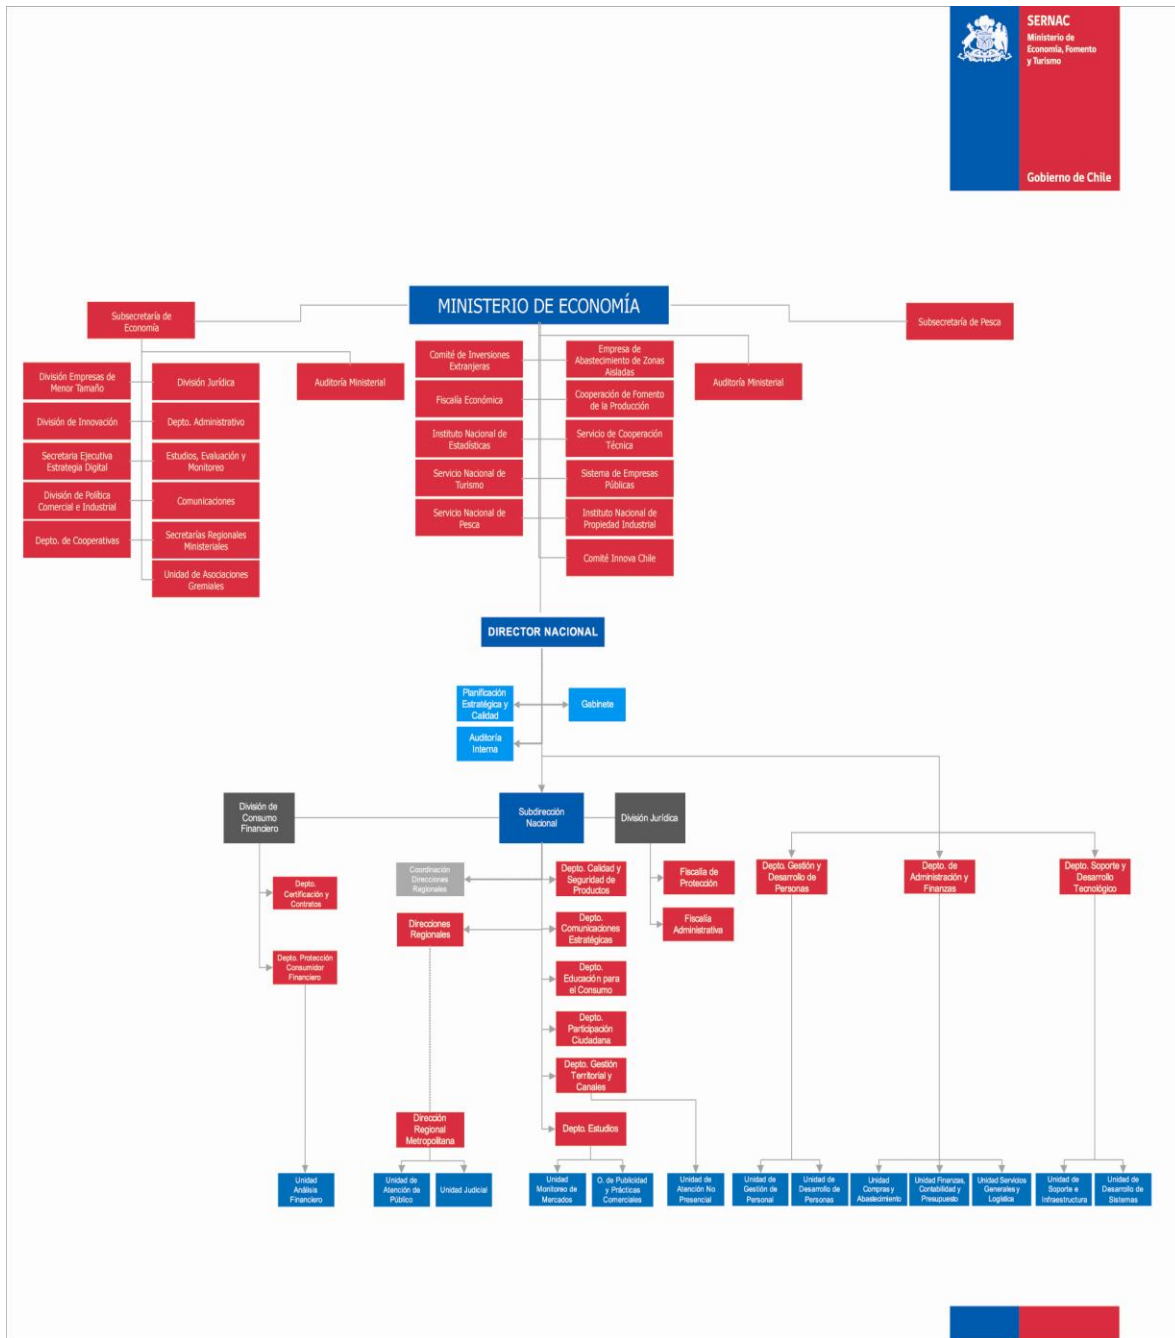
SERNAC
Ministerio de Economía, Fomento y Turismo

Gobierno de Chile

MINISTERIO DE ECONOMÍA

Subsecretaría de Economía

Subsecretaría de Pesca

División Empresas de Menor Tamaño

División de Innovación

Secretaría Ejecutiva Estrategia Digital

División de Política Comercial e Industrial

Depto. de Cooperativas

División Jurídica

Depto. Administrativo

Estudios, Evaluación y Monitoreo

Comunicaciones

Secretarías Regionales Ministeriales

Unidad de Asociaciones Gremiales

Auditoría Ministerial

Comité de Inversiones Extranjeras

Fiscalía Económica

Instituto Nacional de Estadísticas

Servicio Nacional de Turismo

Servicio Nacional de Pesca

Empresa de Abastecimiento de Zonas Aisladas

Cooperación de Fomento de la Producción

Servicio de Cooperación Técnica

Sistema de Empresas Públicas

Instituto Nacional de Propiedad Industrial

Comité Innova Chile

Auditoría Ministerial

DIRECTOR NACIONAL

Planificación Estratégica y Calidad

Gabinete

Auditoría Interna

División de Consumo Financiero

Subdirección Nacional

División Jurídica

Depto. Certificación y Contratos

Depto. Protección Consumidor Financiero

Coordinación Direcciones Regionales

Direcciones Regionales

Dirección Regional Metropolitana

Depto. Calidad y Seguridad de Productos

Depto. Comunicaciones Estratégicas

Depto. Educación para el Consumo

Depto. Participación Ciudadana

Depto. Gestión Territorial y Canales

Depto. Estudios

Fiscalía de Protección

Fiscalía Administrativa

Depto. Gestión y Desarrollo de Personas

Depto. de Administración y Finanzas

Depto. Soporte y Desarrollo Tecnológico

Unidad Análisis Financiero

Unidad de Atención de Público

Unidad Judicial

Unidad Monitoreo de Mercados

O. de Publicidad y Prácticas Comerciales

Unidad de Atención No Presencial

Unidad de Gestión de Personal

Unidad de Desarrollo de Personas

Unidad Compras y Abastecimiento

Unidad Finanzas, Contabilidad y Presupuesto

Unidad Servicios Generales y Logística

Unidad de Soporte e Infraestructura

Unidad de Desarrollo de Sistemas